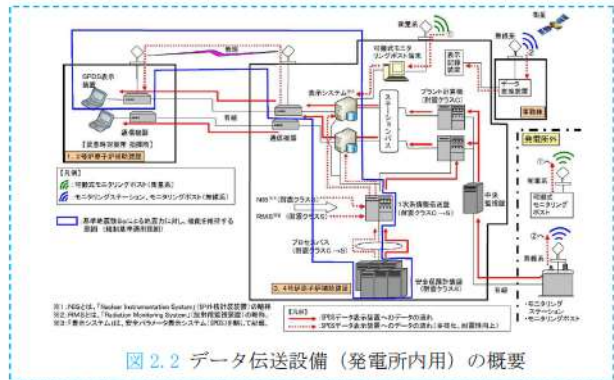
衛星
衛星系
有線
SPDS表示装置
通信機器
［緊急時対策所 機能]
1、2号炉原子炉制御室
衛星系
可搬式モニタリングポスト伝送
表示装置
表示システム
プラント計算機（耐震クラスC）
データ伝送装置
事務棟
有線
通信機器
ステーションバス
発電所外
衛星系
①
可搬式モニタリングポスト
②
無線系
【凡例】
①：可搬式モニタリングポスト（衛星系）
②：モニタリングステーション、モニタリングポスト（無線系）
基準地震動Ssによる地震力に対し、機能を維持する範囲（耐震重要度）
NIS※1（耐震クラスS）
RMS※2（耐震クラスS）
1次系情報処理装置（耐震クラスC～S）
中央監視盤
プロセスバス（耐震クラスC～S）
安全保護計装盤（耐震クラスS）
3、4号炉原子炉制御室
有線
・モニタリングステーション
・モニタリングポスト
※1：NISとは、「Nuclear Instrumentation System」（炉外核計装装置）の略称
※2：RMSとは、「Radiation Monitoring System」（放射線監視装置）の略称。
※3：「表示システム」は、安全パラメータ表示システム（SPDS）を指して記載。
【凡例】
SPDSデータ表示装置へのデータの流れ
SPDSデータ表示装置へのデータの流れ（発電所外に設置される一部計器）
図 2.2 データ伝送設備（発電所内用）の概要